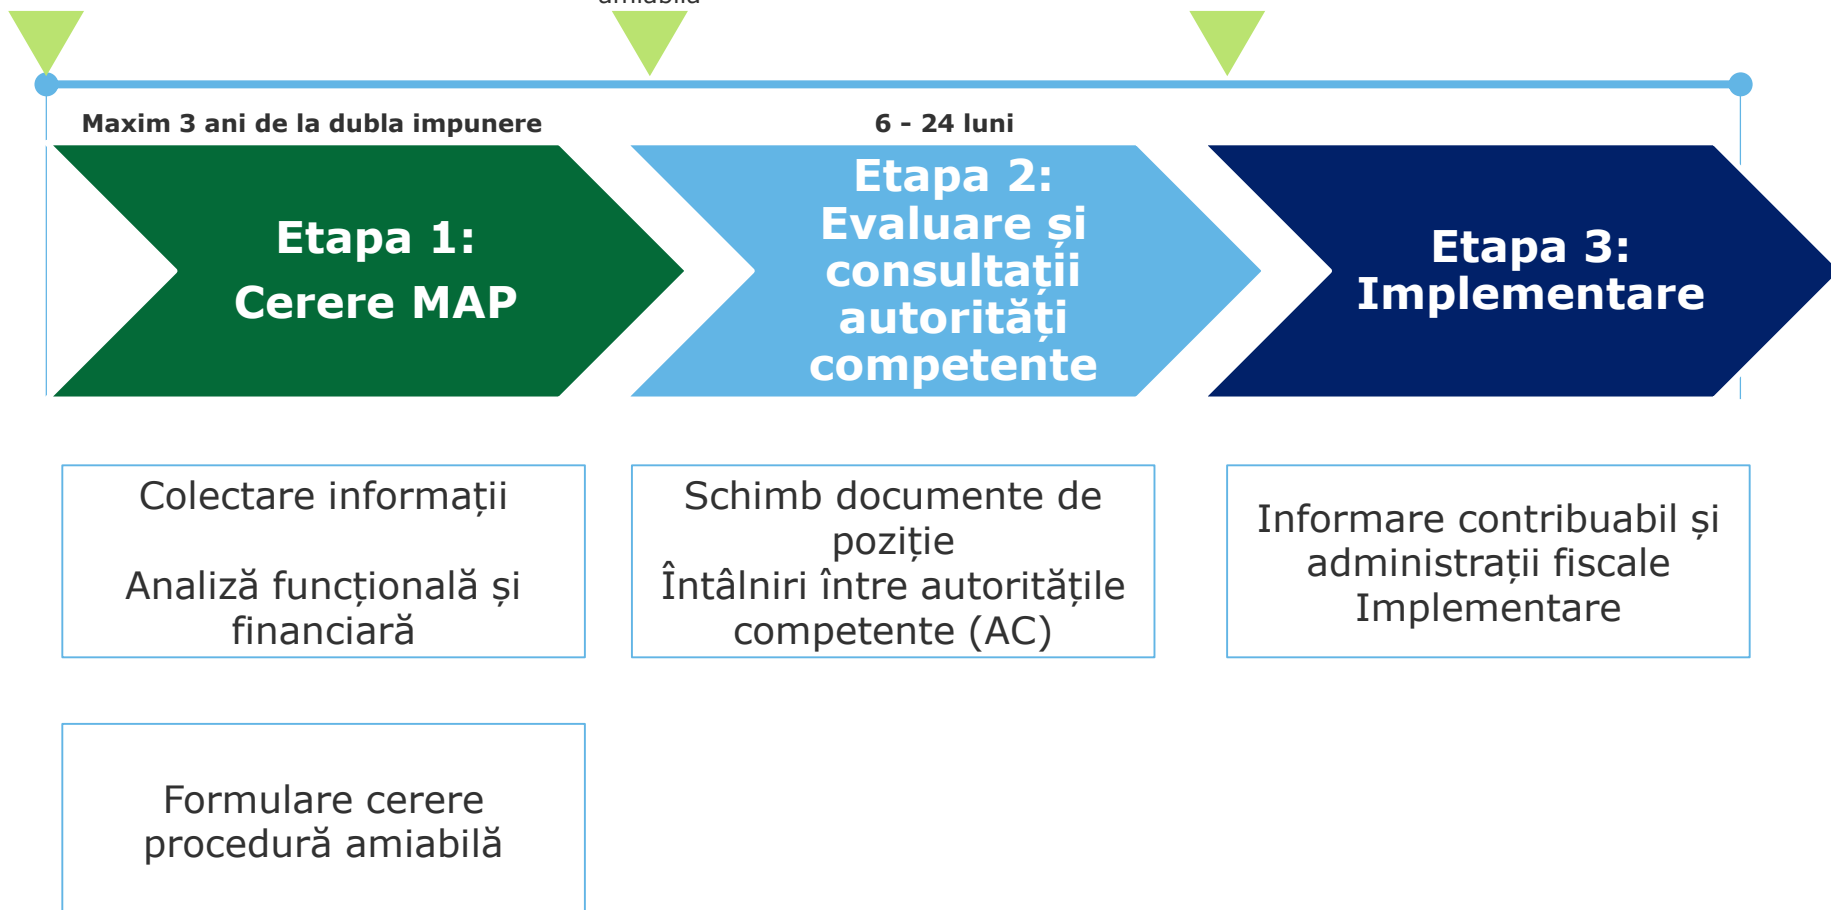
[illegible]

Maxim 3 ani de la dubla impunere

6 - 24 luni

Etapa 1:
Cerere MAP

Etapa 2:
Evaluare și consultații autorități competente

Etapa 3:
Implementare

Colectare informații

Analiză funcțională și financiară

Schimb documente de poziție
Întâlniri între autoritățile competente (AC)

Informare contribuabil și administrații fiscale
Implementare

Formulare cerere procedură amiabilă